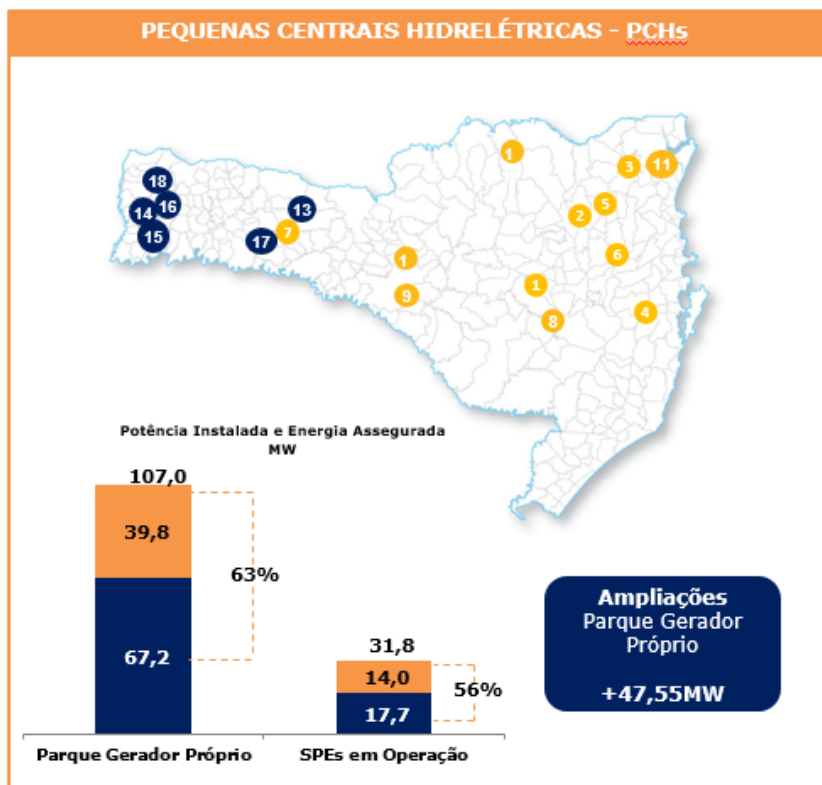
PEQUENAS CENTRAIS HIDRELÉTRICAS - PCHs

1
3
11
18
16
14
13
2
5
15
17
7
6
1
1
9
8
4

Potência Instalada e Energia Assegurada
MW

107,0
39,8
63%
67,2

31,8
14,0
56%
17,7

Parque Gerador Próprio
SPEs em Operação

Ampliações
Parque Gerador Próprio
+47,55MW